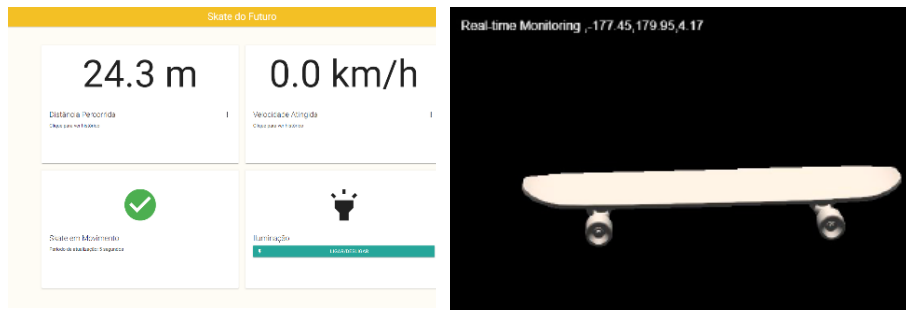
Skate do Futuro

24.3 m

Distância Percorrida

Clique para ver histórico

0.0 km/h

Velocidade Atingida

Clique para ver histórico

Skate em Movimento

Período de atualização: 5 segundos

Iluminação

LIGAR/DESLIGAR

Real-time Monitoring ,-177.45,179.95,4.17